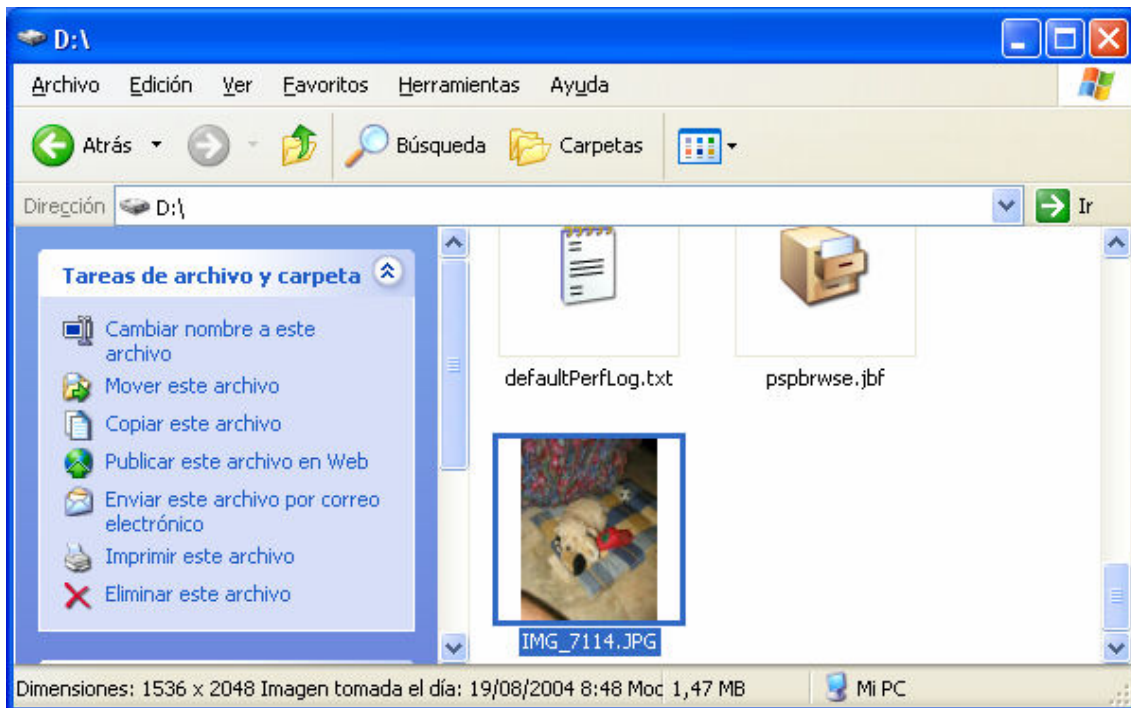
D:\

Archivo Edición Ver Favoritos Herramientas Ayuda

Atrás Búsqueda Carpetas

Dirección D:\ Ir

Tareas de archivo y carpeta

Cambiar nombre a este archivo
Mover este archivo
Copiar este archivo
Publicar este archivo en Web
Enviar este archivo por correo electrónico
Imprimir este archivo
Eliminar este archivo

defaultPerfLog.txt
pspbrwse.jbf
IMG_7114.JPG

Dimensiones: 1536 x 2048 Imagen tomada el día: 19/08/2004 8:48 Moc 1,47 MB Mi PC